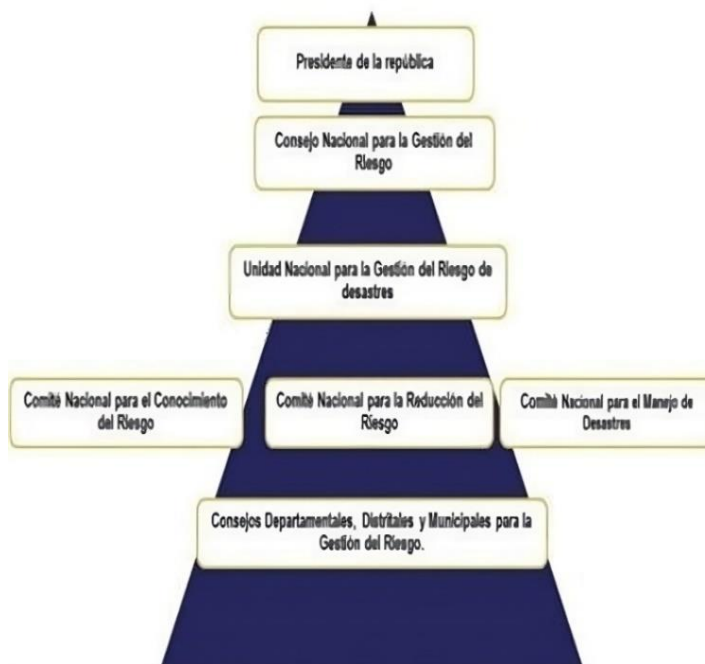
Presidente de la república

Consejo Nacional para la Gestión del Riesgo

Unidad Nacional para la Gestión del Riesgo de desastres

Comité Nacional para el Conocimiento del Riesgo

Comité Nacional para la Reducción del Riesgo

Comité Nacional para el Manejo de Desastres

Consejos Departamentales, Distritales y Municipales para la Gestión del Riesgo.